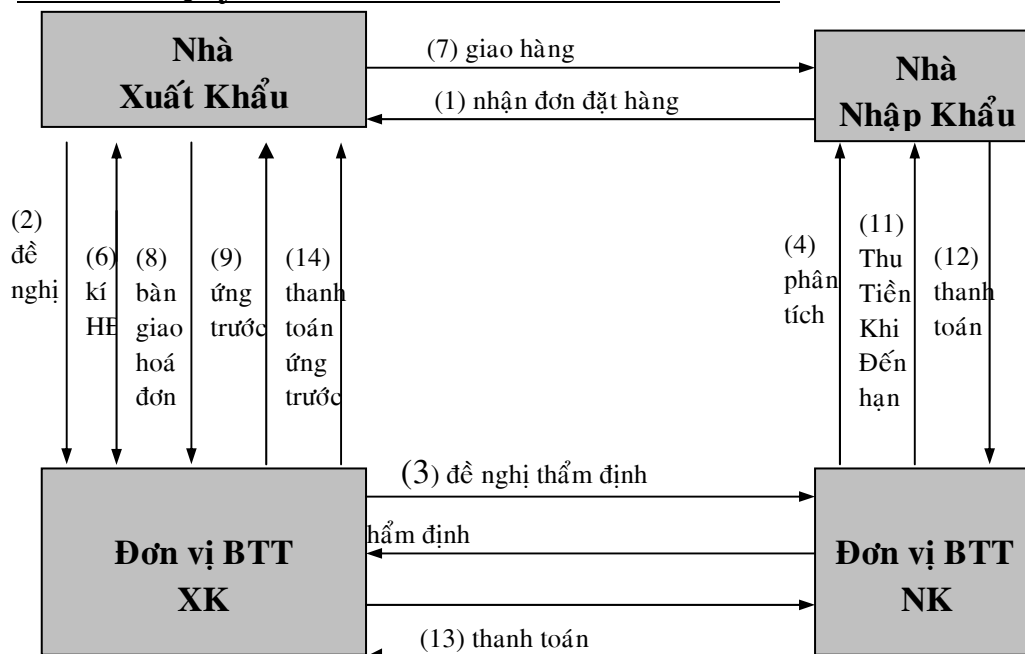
Nhà Xuất Khẩu

(7) giao hàng

(1) nhận đơn đặt hàng

Nhà Nhập Khẩu

(2) đề nghị

(6) kí HĐ

(8) bàn giao hoá đơn

(9) ứng trước

(14) thanh toán ứng trước

(4) phân tích

(11) Thu Tiền Khi Đến hạn

(12) thanh toán

(3) đề nghị thẩm định

hẩm định

Đơn vị BTT XK

Đơn vị BTT NK

(13) thanh toán